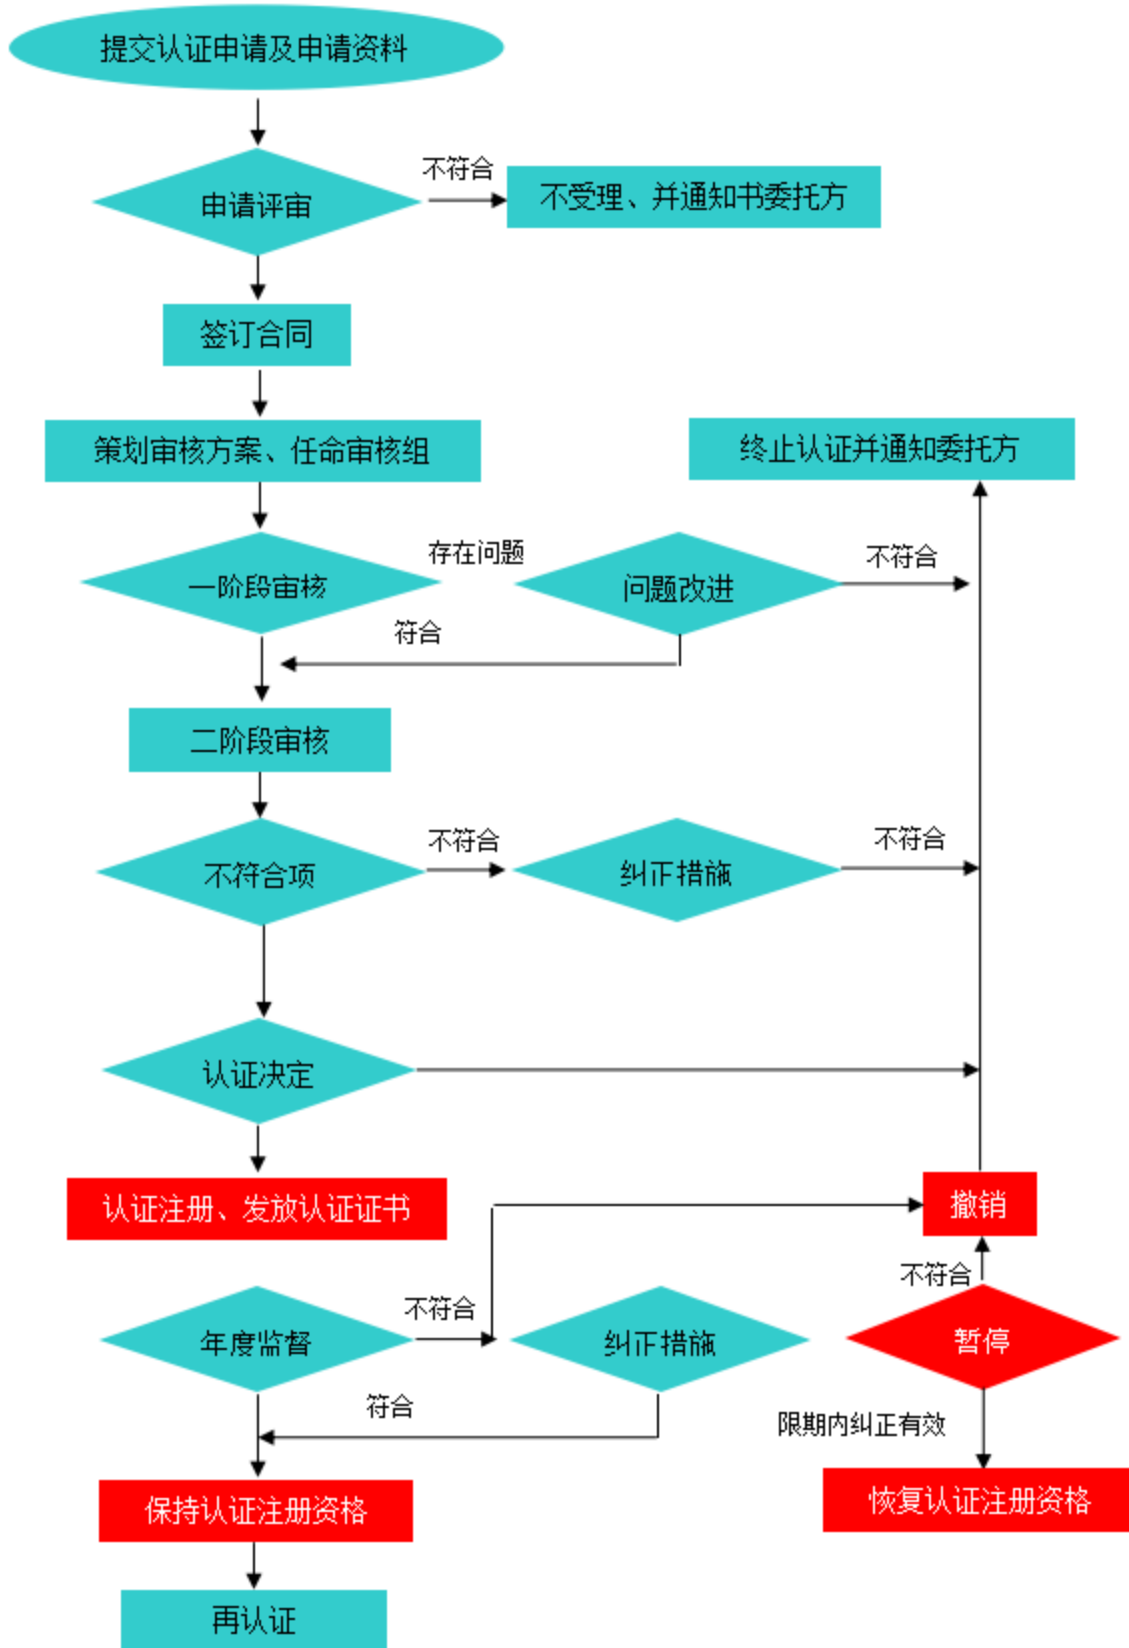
提交认证申请及申请资料

申请评审

不符合

不受理、并通知书委托方

签订合同

策划审核方案、任命审核组

终止认证并通知委托方

一阶段审核

存在问题

问题改进

不符合

符合

二阶段审核

不符合项

不符合

纠正措施

不符合

认证决定

认证注册、发放认证证书

撤销

不符合

年度监督

不符合

纠正措施

暂停

符合

限期内纠正有效

保持认证注册资格

恢复认证注册资格

再认证